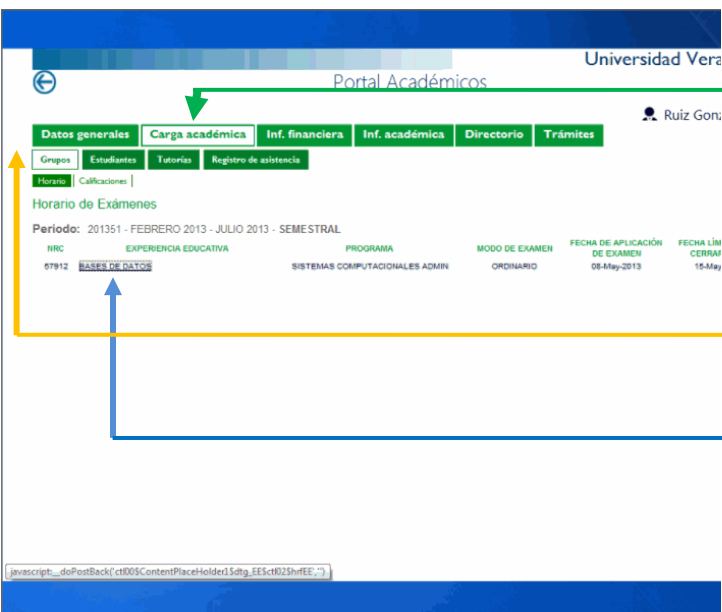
Universidad Vera

Portal Académicos

Ruiz Gonz

Datos generales | Carga académica | Inf. financiera | Inf. académica | Directorio | Trámites

Grupos | Estudiantes | Tutorías | Registro de asistencia

Horario | Calificaciones

Horario de Exámenes

Periodo: 201351 - FEBRERO 2013 - JULIO 2013 - SEMESTRAL

| NRC | EXPERIENCIA EDUCATIVA | PROGRAMA | MODO DE EXAMEN | FECHA DE APLICACIÓN DE EXAMEN | FECHA LÍM CERRA |
|---|---|---|---|---|---|
| 67912 | BASES DE DATOS | SISTEMAS COMPUTACIONALES ADMIN | ORDINARIO | 08-May-2013 | 15-May |

javascript:__doPostBack('ctl00$ContentPlaceHolder1$dtg_EE$ctl02$hrfEE','')